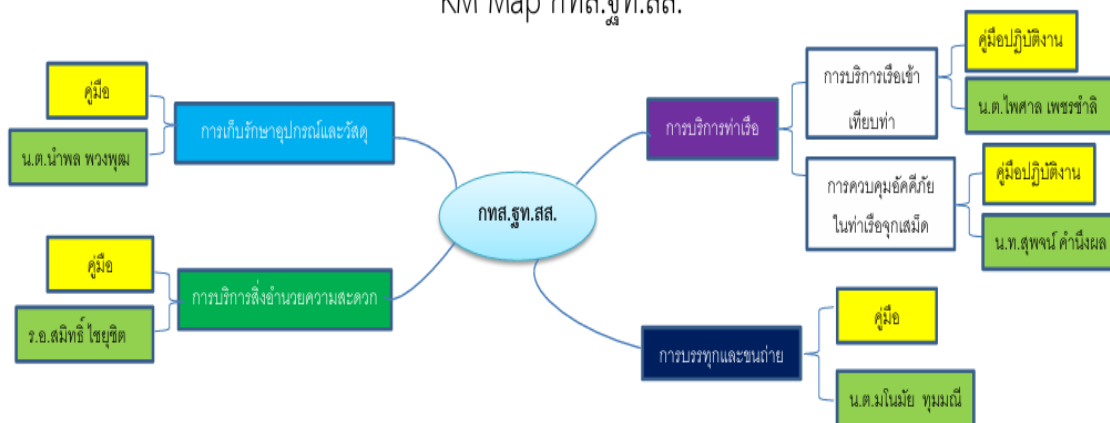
KM Map กทส.ฐท.สส.

กทส.ฐท.สส.

การเก็บรักษาอุปกรณ์และวัสดุ

คู่มือ

น.ต.นำพล พวงพุฒ

การบริการสิ่งอำนวยความสะดวก

คู่มือ

ร.อ.สมิทธิ์ ไชยชิต

การบริการท่าเรือ

การบริการเรือเข้าเทียบท่า

คู่มือปฏิบัติงาน

น.ต.ไพศาล เพชรชำลิ

การควบคุมอัคคีภัยในท่าเรือจุกเสม็ด

คู่มือปฏิบัติงาน

น.ท.สุพจน์ คำนึงผล

การบรรทุกและขนถ่าย

คู่มือ

น.ต.มโนมัย ทุมมณี